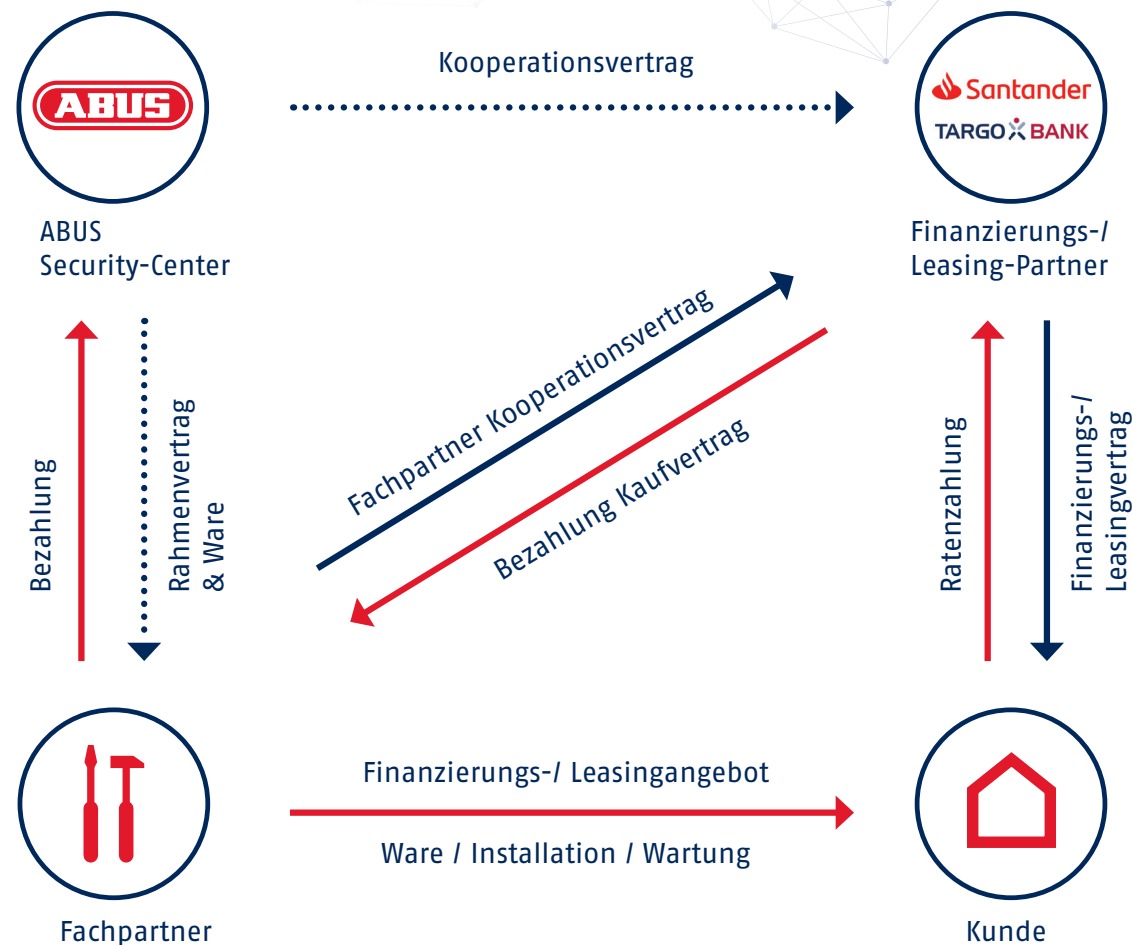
ABUS

Kooperationsvertrag

Santander
TARGO BANK

ABUS
Security-Center

Finanzierungs-/
Leasing-Partner

Bezahlung

Rahmenvertrag
& Ware

Fachpartner Kooperationsvertrag

Bezahlung Kaufvertrag

Ratenzahlung

Finanzierungs-/
Leasingvertrag

Finanzierungs-/ Leasingangebot

Ware / Installation / Wartung

Fachpartner

Kunde